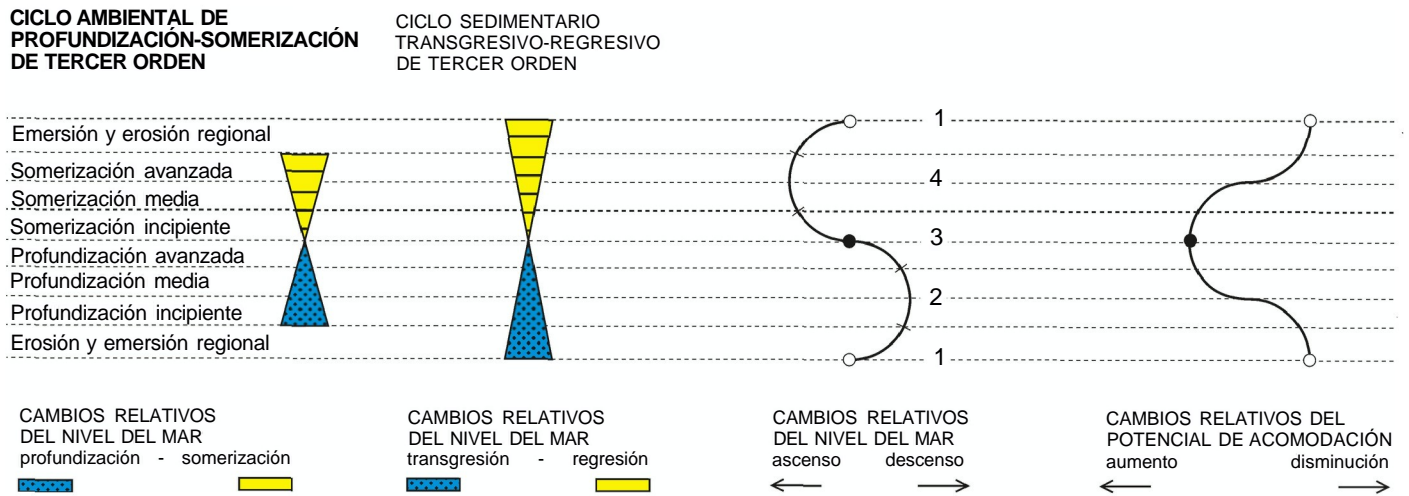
CICLO AMBIENTAL DE PROFUNDIZACIÓN-SOMERIZACIÓN DE TERCER ORDEN

CICLO SEDIMENTARIO TRANSGRESIVO-REGRESIVO DE TERCER ORDEN

Emersión y erosión regional
Somerización avanzada
Somerización media
Somerización incipiente
Profundización avanzada
Profundización media
Profundización incipiente
Erosión y emersión regional

1
4
3
2
1

CAMBIOS RELATIVOS DEL NIVEL DEL MAR
profundización - somerización

CAMBIOS RELATIVOS DEL NIVEL DEL MAR
transgresión - regresión

CAMBIOS RELATIVOS DEL NIVEL DEL MAR
ascenso descenso

CAMBIOS RELATIVOS DEL POTENCIAL DE ACOMODACIÓN
aumento disminución